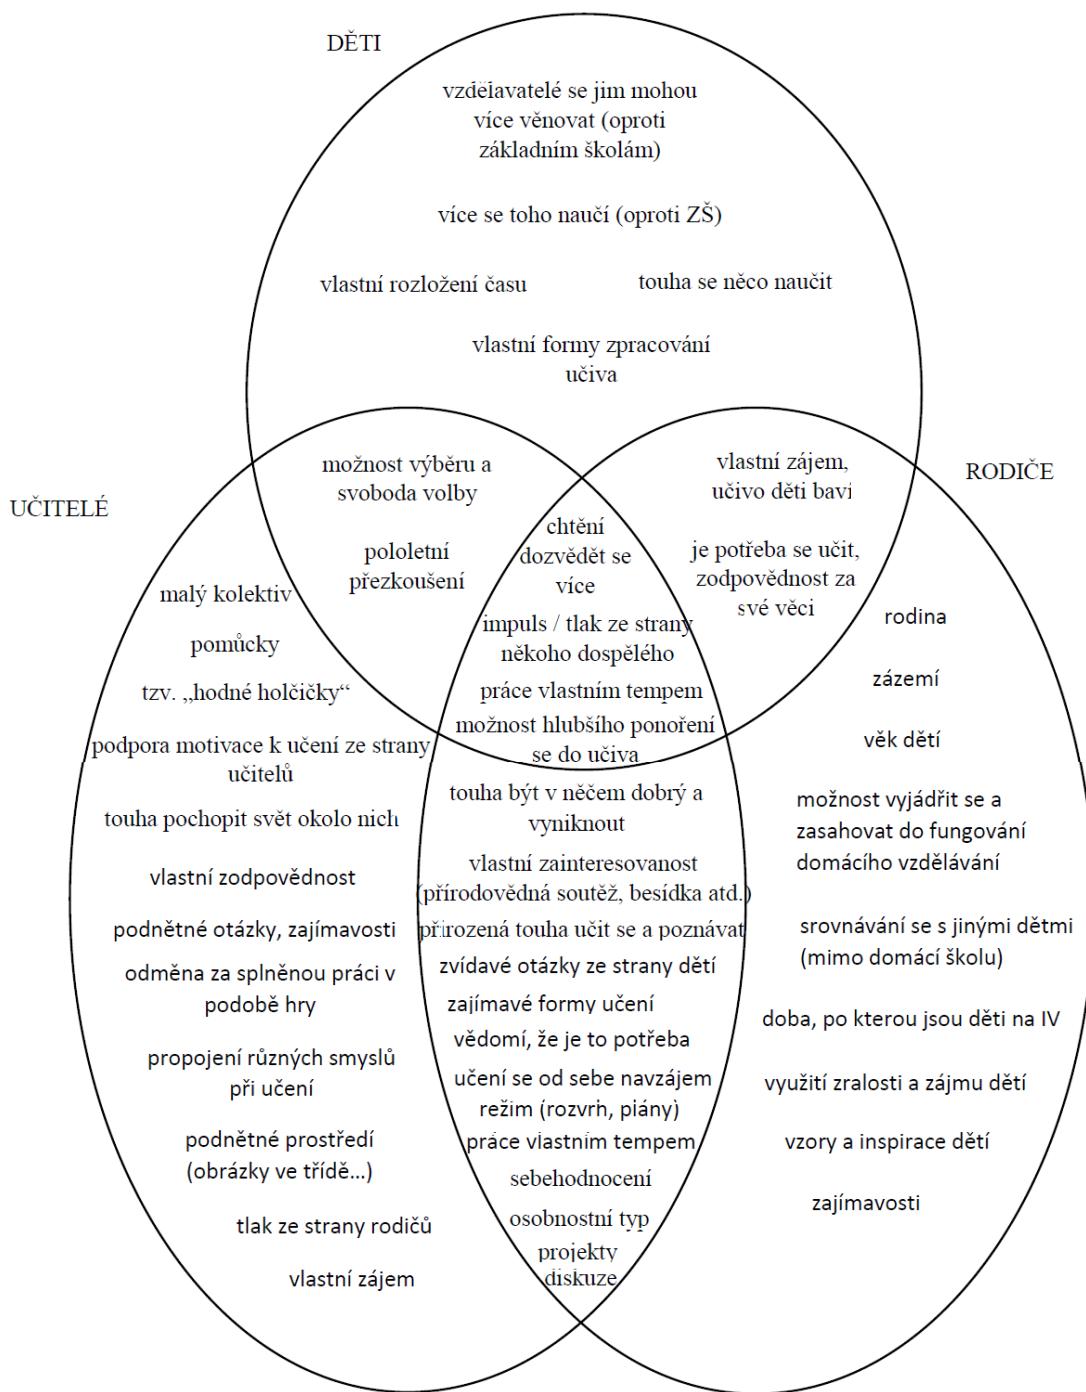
DĚTI

vzdělavatelé se jim mohou více věnovat (oproti základním školám)

více se toho naučí (oproti ZŠ)

vlastní rozložení času

touha se něco naučit

vlastní formy zpracování učiva

možnost výběru a svoboda volby

pololetní přezkoušení

vlastní zájem, učivo děti baví

je potřeba se učit, zodpovědnost za své věci

chtění dozvědět se více

impuls / tlak ze strany někoho dospělého

práce vlastním tempem

možnost hlubšího ponoření se do učiva

UČITELÉ

malý kolektiv

pomůcky

tzv. „hodné holčičky“

podpora motivace k učení ze strany učitelů

touha pochopit svět okolo nich

vlastní zodpovědnost

podnětné otázky, zajímavosti

odměna za splněnou práci v podobě hry

propojení různých smyslů při učení

podnětné prostředí (obrázky ve třídě...)

tlak ze strany rodičů

vlastní zájem

touha být v něčem dobrý a vyniknout

vlastní zainteresovanost (přírodovědná soutěž, besídka atd.)

přirozená touha učit se a poznávat

zvídavé otázky ze strany dětí

zajímavé formy učení

vědomí, že je to potřeba

učení se od sebe navzájem

režim (rozvrh, piány)

práce vlastním tempem

sebehodnocení

osobnostní typ

projekty

diskuze

RODIČE

rodina

zázemí

věk dětí

možnost vyjádřit se a zasahovat do fungování domácího vzdělávání

srovnávání se s jinými dětmi (mimo domácí školu)

doba, po kterou jsou děti na IV

využití zralosti a zájmu dětí

vzory a inspirace dětí

zajímavosti